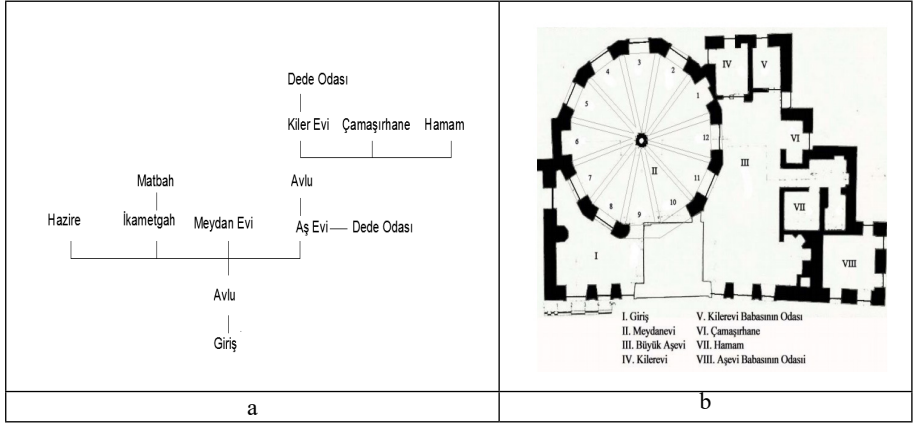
Dede Odası

Kiler Evi Çamaşırhane Hamam

Matbah

Avlu

Hazire İkametgah Meydan Evi Aş Evi — Dede Odası

Avlu

Giriş

4 3 2 1 12 11 10 9 8 7 6 5

IV V VI VII VIII I II III

I. Giriş
II. Meydanevi
III. Büyük Aşevi
IV. Kilerevi
V. Kilerevi Babasının Odası
VI. Çamaşırhane
VII. Hamam
VIII. Aşevi Babasının Odası

a

b